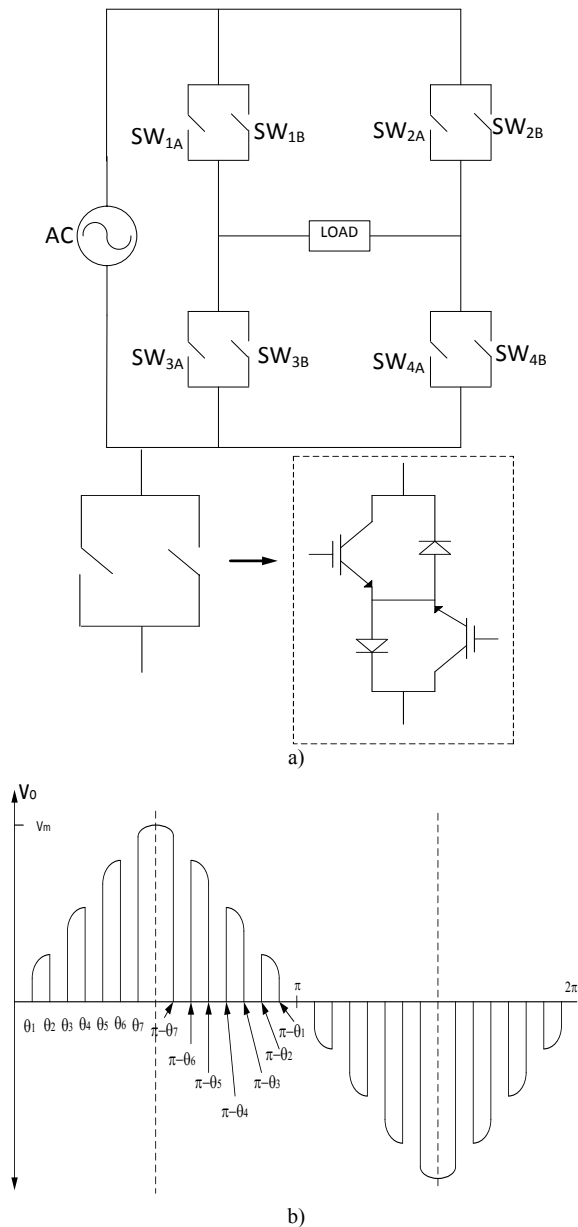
$SW_{1A}$ $SW_{1B}$ $SW_{2A}$ $SW_{2B}$

AC

LOAD

$SW_{3A}$ $SW_{3B}$ $SW_{4A}$ $SW_{4B}$

a)

$V_0$

$V_m$

$\pi$

$2\pi$

$\theta_1$ $\theta_2$ $\theta_3$ $\theta_4$ $\theta_5$ $\theta_6$ $\theta_7$

$\pi-\theta_7$

$\pi-\theta_6$

$\pi-\theta_5$

$\pi-\theta_4$

$\pi-\theta_3$

$\pi-\theta_2$

$\pi-\theta_1$

b)